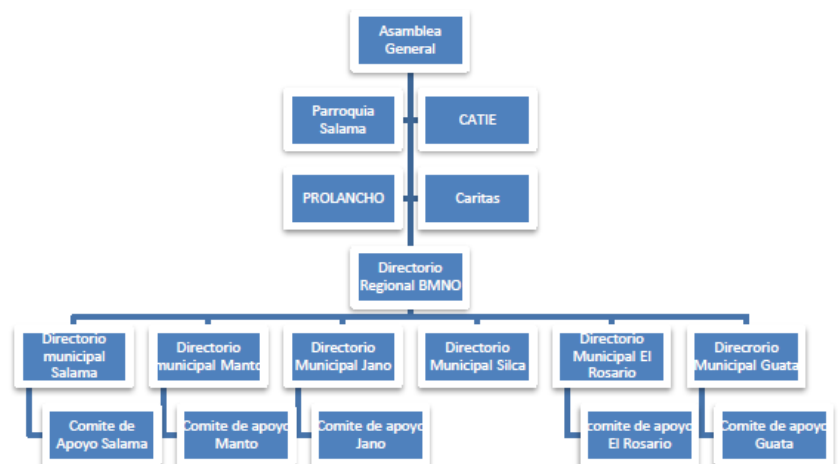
Asamblea General

Parroquia Salama

CATIE

PROLANCHO

Caritas

Directorio Regional BMNO

Directorio municipal Salama

Directorio municipal Manto

Directorio Municipal Jano

Directorio Municipal Silca

Directorio Municipal El Rosario

Direcrorio Municipal Guata

Comite de Apoyo Salama

Comite de apoyo Manto

Comite de apoyo Jano

comite de apoyo El Rosario

Comite de apoyo Guata